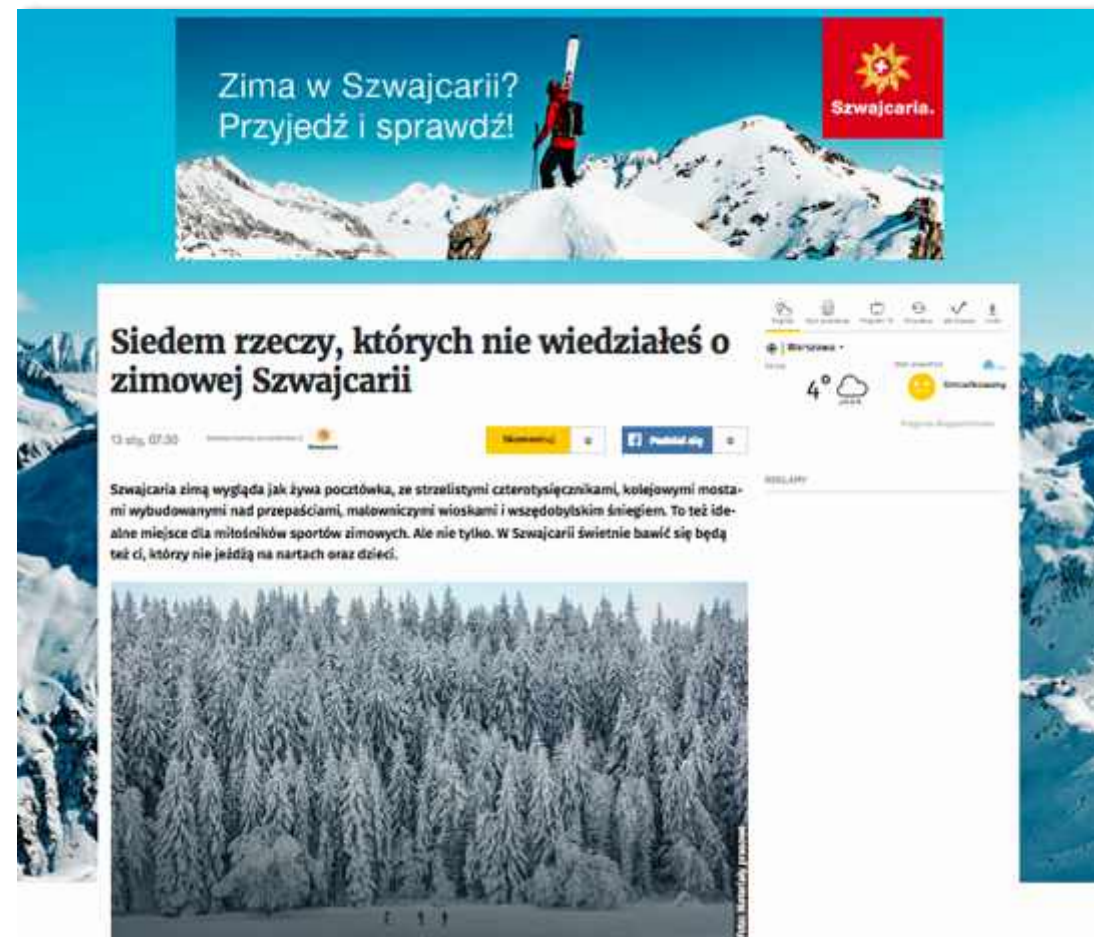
Zima w Szwajcarii?
Przyjedź i sprawdź!

Szwajcaria.

Siedem rzeczy, których nie wiedziałeś o zimowej Szwajcarii

13 sty, 07:30 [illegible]

Skomentuj 0

Polub się 0

Szwajcaria zimą wygląda jak żywa pocztówka, ze strzelistymi czterotysięcznikami, kolejowymi mostami wybudowanymi nad przepaściami, malowniczymi wioskami i wszędobylskim śniegiem. To też idealne miejsce dla miłośników sportów zimowych. Ale nie tylko. W Szwajcarii świetnie bawić się będą też ci, którzy nie jeżdżą na nartach oraz dzieci.

Foto: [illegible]

Warszawa
4°
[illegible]

REKLAMY